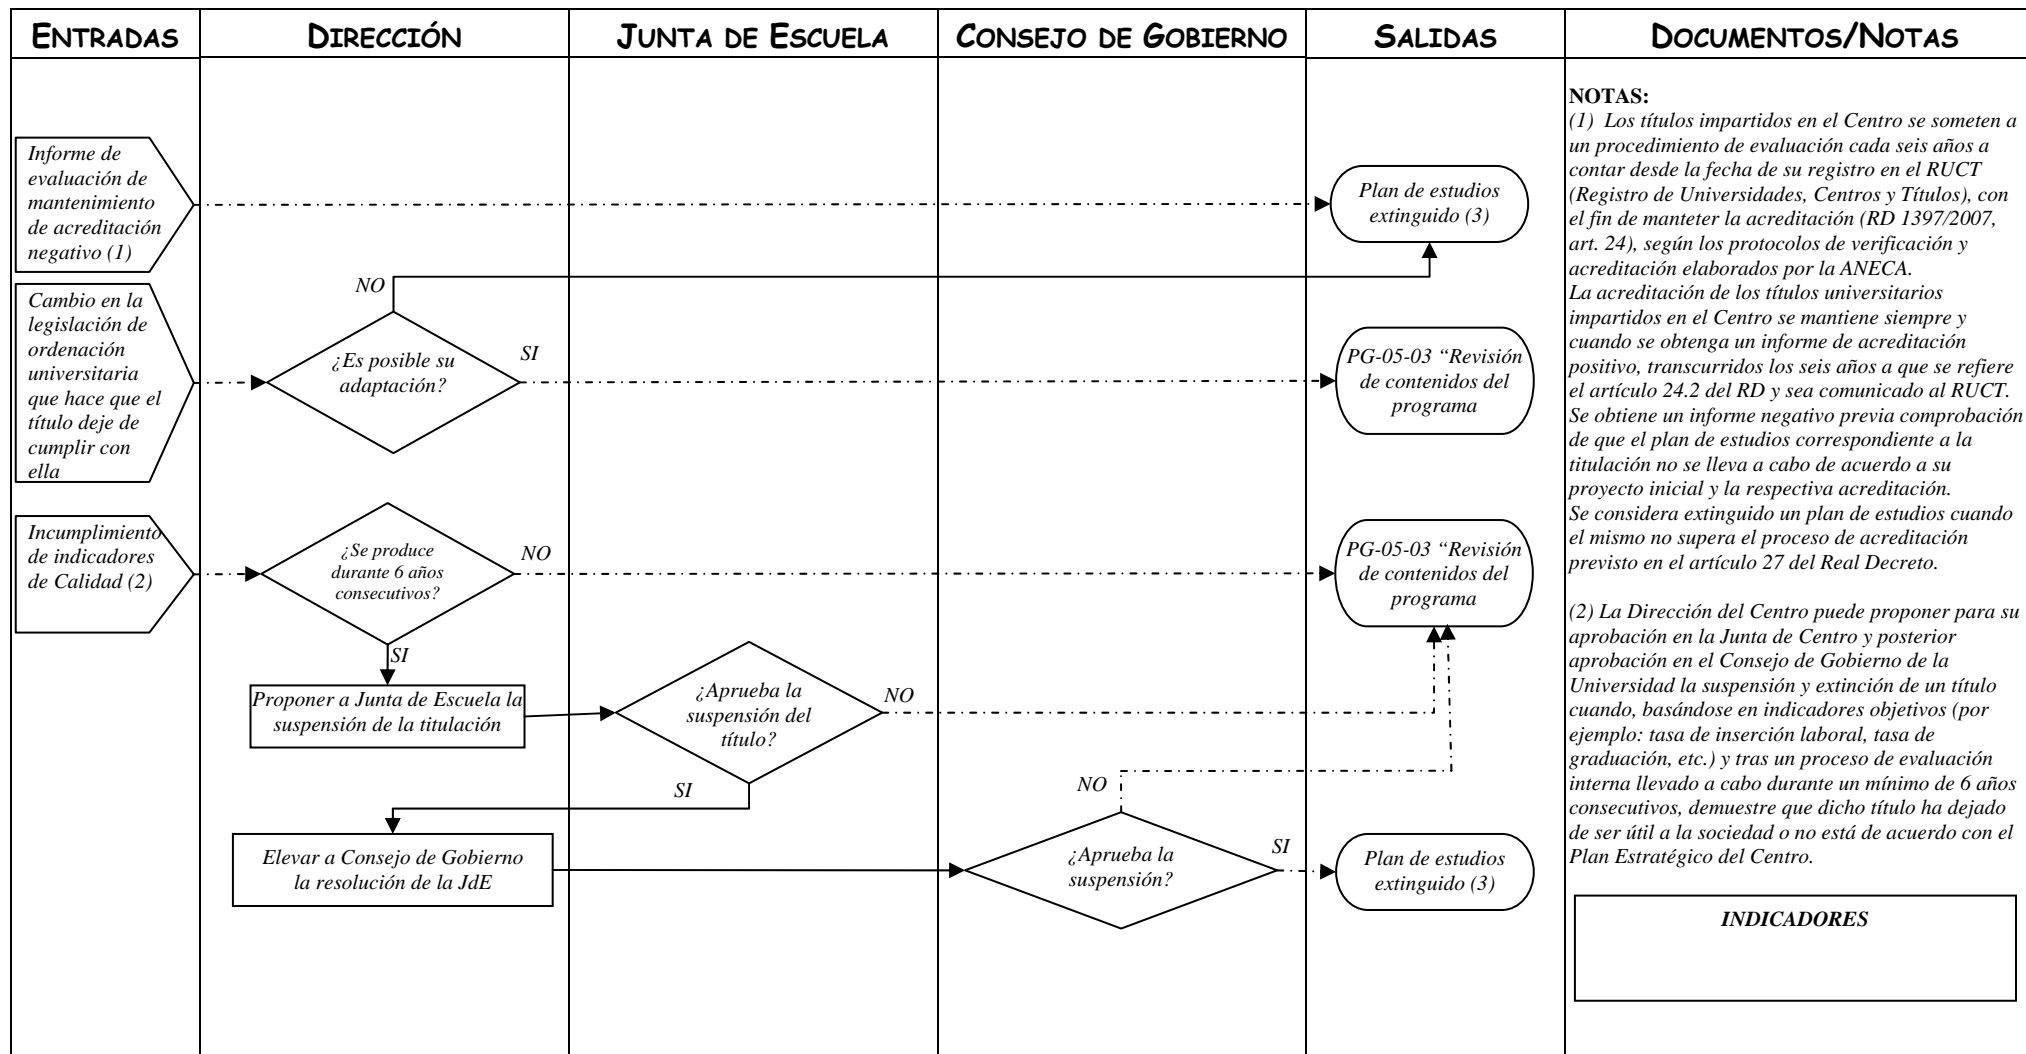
| ENTRADAS | DIRECCIÓN | JUNTA DE ESCUELA | CONSEJO DE GOBIERNO | SALIDAS | DOCUMENTOS/NOTAS |
|---|---|---|---|---|---|

Informe de evaluación de mantenimiento de acreditación negativo (1)

Plan de estudios extinguido (3)

NO

Cambio en la legislación de ordenación universitaria que hace que el título deje de cumplir con ella

¿Es posible su adaptación?

SI

PG-05-03 "Revisión de contenidos del programa

Incumplimiento de indicadores de Calidad (2)

¿Se produce durante 6 años consecutivos?

NO

PG-05-03 "Revisión de contenidos del programa

SI

Proponer a Junta de Escuela la suspensión de la titulación

¿Aprueba la suspensión del título?

NO

SI

NO

Elevar a Consejo de Gobierno la resolución de la JdE

¿Aprueba la suspensión?

SI

Plan de estudios extinguido (3)

NOTAS:
(1) Los títulos impartidos en el Centro se someten a un procedimiento de evaluación cada seis años a contar desde la fecha de su registro en el RUCT (Registro de Universidades, Centros y Títulos), con el fin de manteter la acreditación (RD 1397/2007, art. 24), según los protocolos de verificación y acreditación elaborados por la ANECA.
La acreditación de los títulos universitarios impartidos en el Centro se mantiene siempre y cuando se obtenga un informe de acreditación positivo, transcurridos los seis años a que se refiere el artículo 24.2 del RD y sea comunicado al RUCT.
Se obtiene un informe negativo previa comprobación de que el plan de estudios correspondiente a la titulación no se lleva a cabo de acuerdo a su proyecto inicial y la respectiva acreditación.
Se considera extinguido un plan de estudios cuando el mismo no supera el proceso de acreditación previsto en el artículo 27 del Real Decreto.

(2) La Dirección del Centro puede proponer para su aprobación en la Junta de Centro y posterior aprobación en el Consejo de Gobierno de la Universidad la suspensión y extinción de un título cuando, basándose en indicadores objetivos (por ejemplo: tasa de inserción laboral, tasa de graduación, etc.) y tras un proceso de evaluación interna llevado a cabo durante un mínimo de 6 años consecutivos, demuestre que dicho título ha dejado de ser útil a la sociedad o no está de acuerdo con el Plan Estratégico del Centro.

INDICADORES